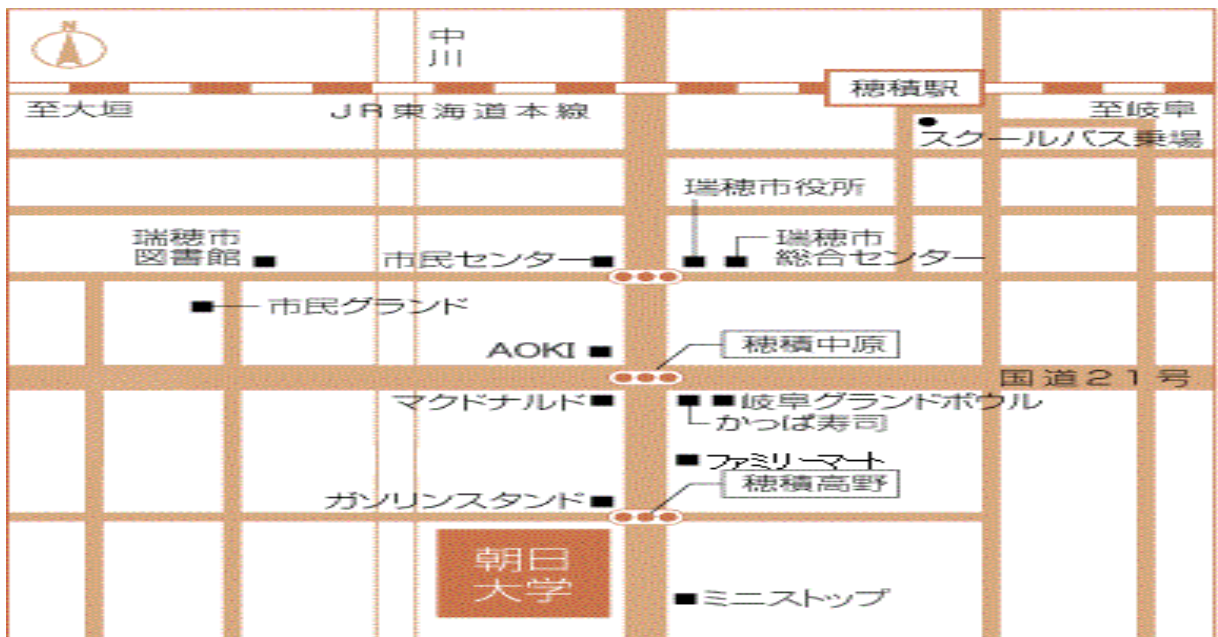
N

中川

穂積駅

至大垣

JR東海道本線

至岐阜

スクールバス乗場

瑞穂市役所

瑞穂市
図書館

市民センター

瑞穂市
総合センター

市民グランド

AOKI

穂積中原

国道21号

マクドナルド

岐阜グランドボウル

かっぱ寿司

ファミリーマート

ガソリンスタンド

穂積高野

朝日
大学

ミニストップ